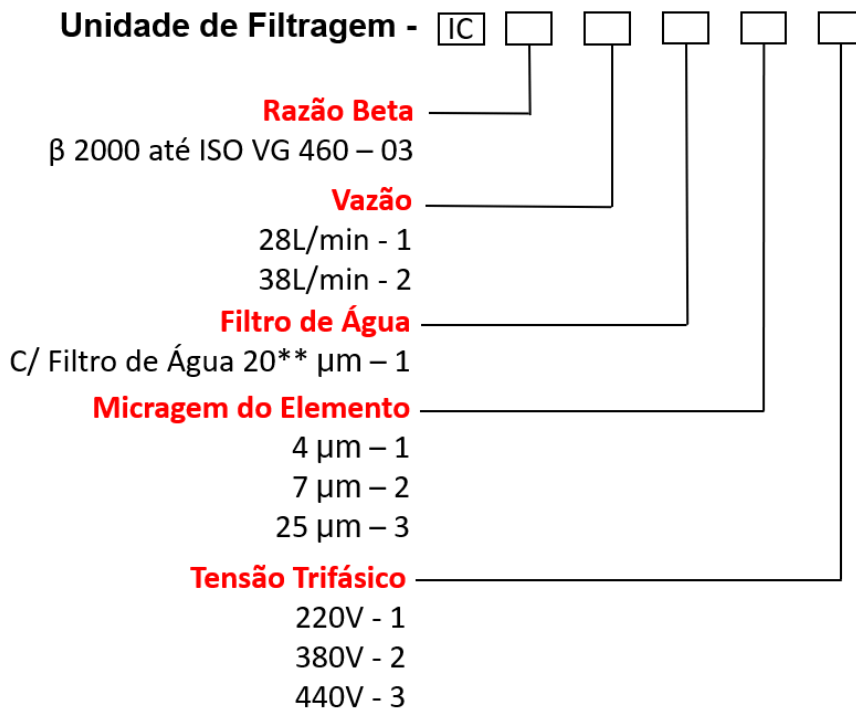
Unidade de Filtragem - IC

Razão Beta
β 2000 até ISO VG 460 – 03

Vazão
28L/min - 1
38L/min - 2

Filtro de Água
C/ Filtro de Água 20** µm – 1

Micragem do Elemento
4 µm – 1
7 µm – 2
25 µm – 3

Tensão Trifásico
220V - 1
380V - 2
440V - 3